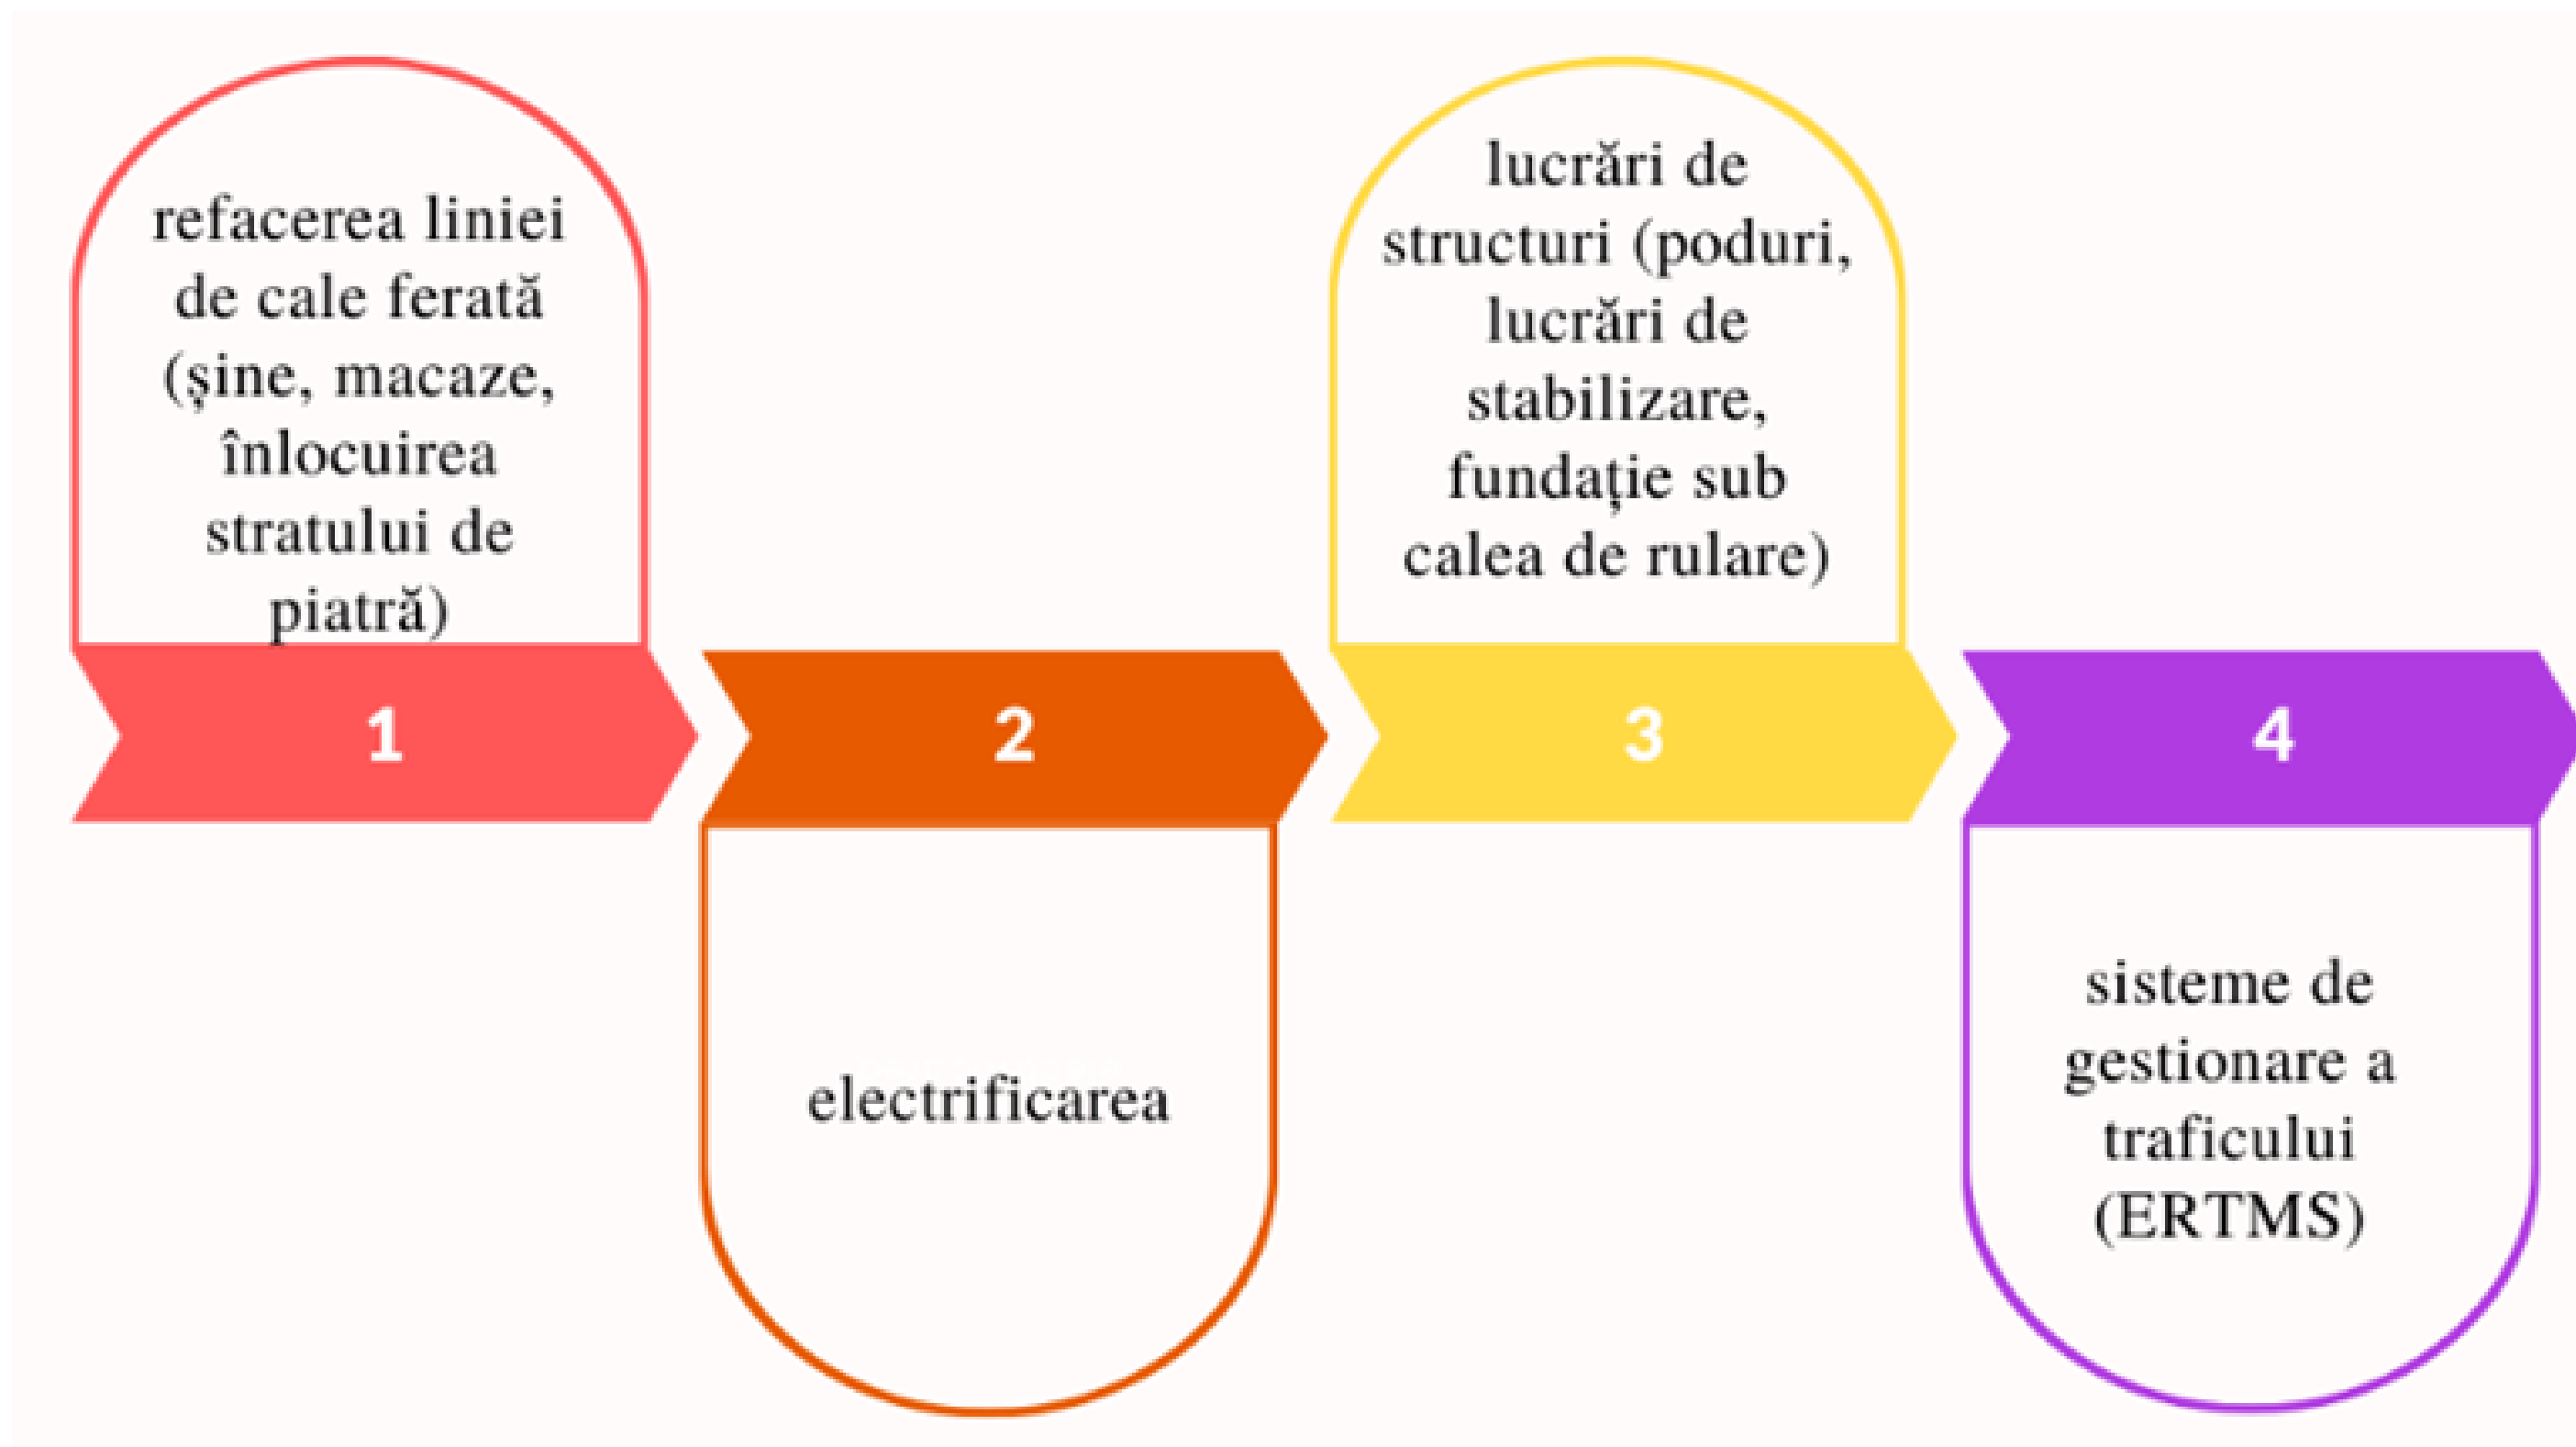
refacerea liniei de cale ferată (şine, macaze, înlocuirea stratului de piatră)

1

2

electrificarea

lucrări de structuri (poduri, lucrări de stabilizare, fundaţie sub calea de rulare)

3

4

sisteme de gestionare a traficului (ERTMS)